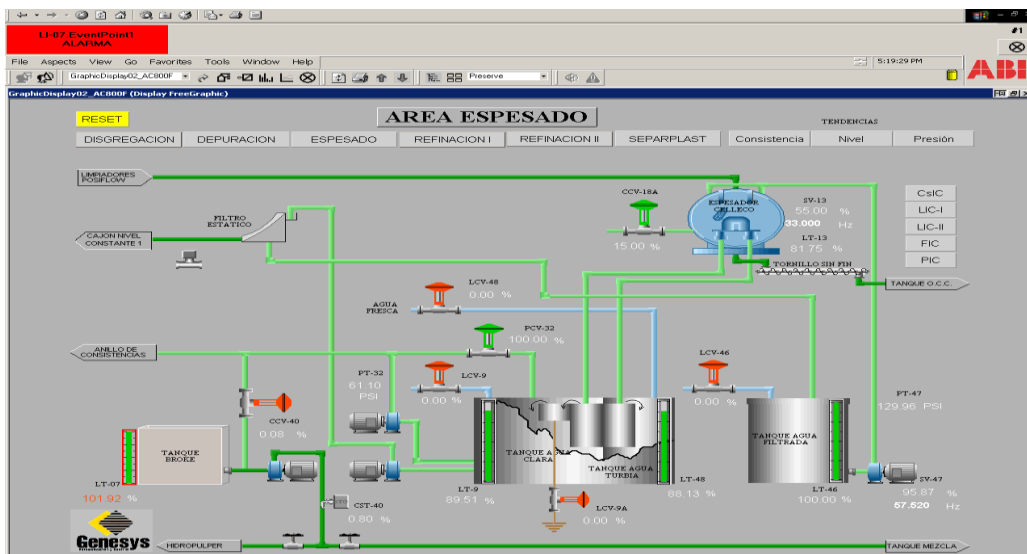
LI-07.EventPoint1
ALARMA

#1

File Aspects View Go Favorites Tools Window Help

5:19:29 PM

GraphicDisplay02_AC800F

Preserve

ABB

GraphicDisplay02_AC800F (Display FreeGraphic)

RESET

AREA ESPESADO

TENDENCIAS

DISGREGACION DEPURACION ESPESADO REFINACION I REFINACION II SEPARPLAST Consistencia Nivel Presión

LIMPIADORES POSIFLOW

CCV-18A

ESPESADOR CELLECO

SV-13
55.00 %
33.000 Hz

CsIC
LIC-I
LIC-II
FIC
PIC

FILTRO ESTATICO

CAJON NIVEL CONSTANTE 1

15.00 %

LT-13
81.75 %

TORNILLO SIN FIN

TANQUE O.C.C.

LCV-48
0.00 %

AGUA FRESCA

PCV-32
100.00 %

ANILLO DE CONSISTENCIAS

LCV-46

PT-32
61.10
PSI

LCV-9
0.00 %

0.00 %

PT-47
129.96 PSI

CCV-40
0.08 %

TANQUE BROKE

TANQUE AGUA CLARA

TANQUE AGUA TURBIA

TANQUE AGUA FILTRADA

LT-07
101.92 %

LT-9
89.51 %

LT-48
88.13 %

LT-46
100.00 %

SV-47
95.87 %
57.520 Hz

CST-40
0.80 %

LCV-9A
0.00 %

Genesys

HIDROPULPER

TANQUE MEZCLA